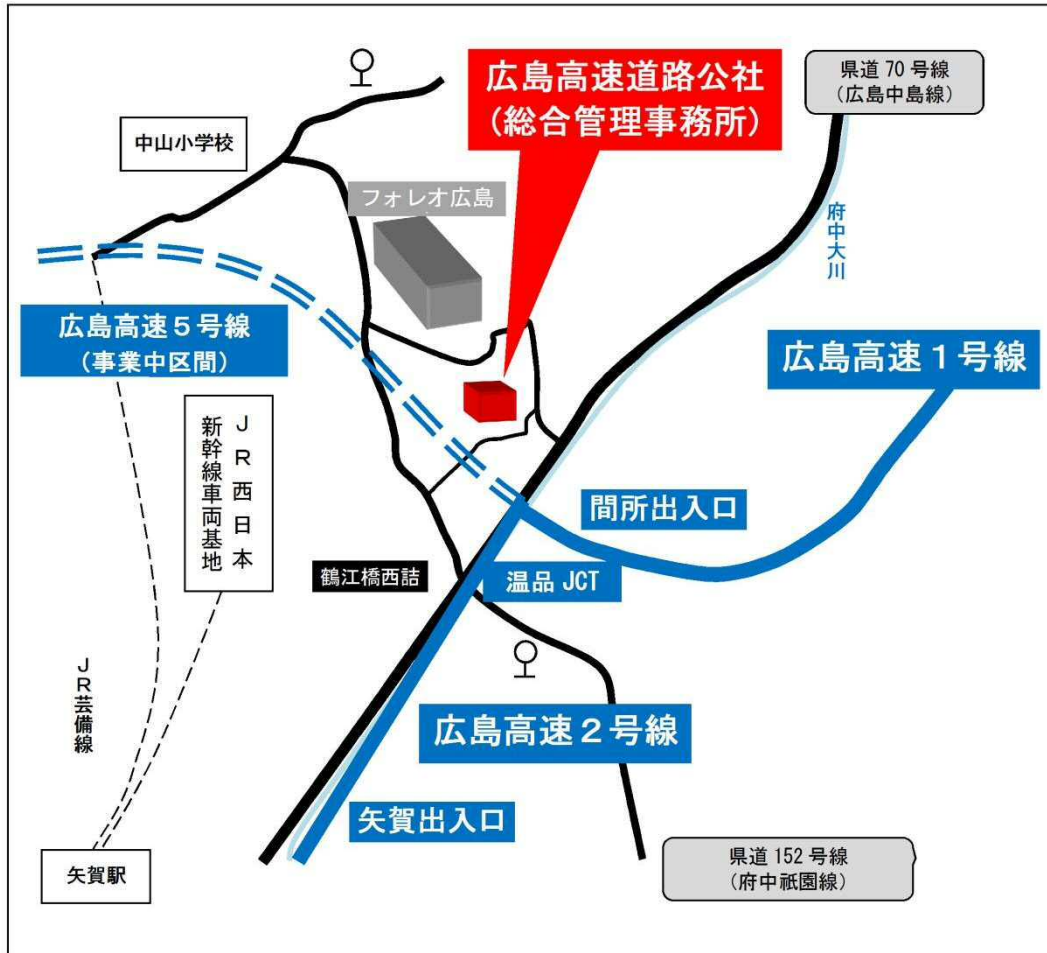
広島高速道路公社
(総合管理事務所)

県道 70 号線
(広島中島線)

中山小学校

フォレオ広島

府中大川

広島高速5号線
(事業中区間)

広島高速1号線

JR西日本
新幹線車両基地

間所出入口

鶴江橋西詰

温品 JCT

JR芸備線

広島高速2号線

矢賀出入口

県道 152 号線
(府中祇園線)

矢賀駅